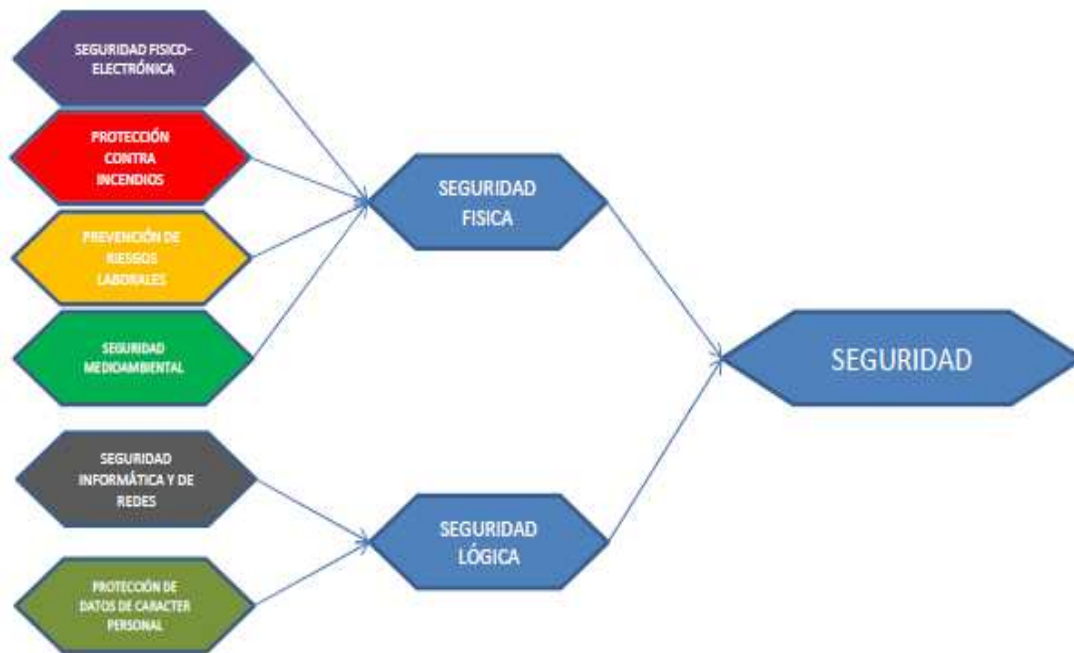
SEGURIDAD FISICO-ELECTRÓNICA

PROTECCIÓN CONTRA INCENDIOS

PREVENCIÓN DE RIESGOS LABORALES

SEGURIDAD MEDIOAMBIENTAL

SEGURIDAD FISICA

SEGURIDAD

SEGURIDAD INFORMÁTICA Y DE REDES

PROTECCIÓN DE DATOS DE CARACTER PERSONAL

SEGURIDAD LÓGICA